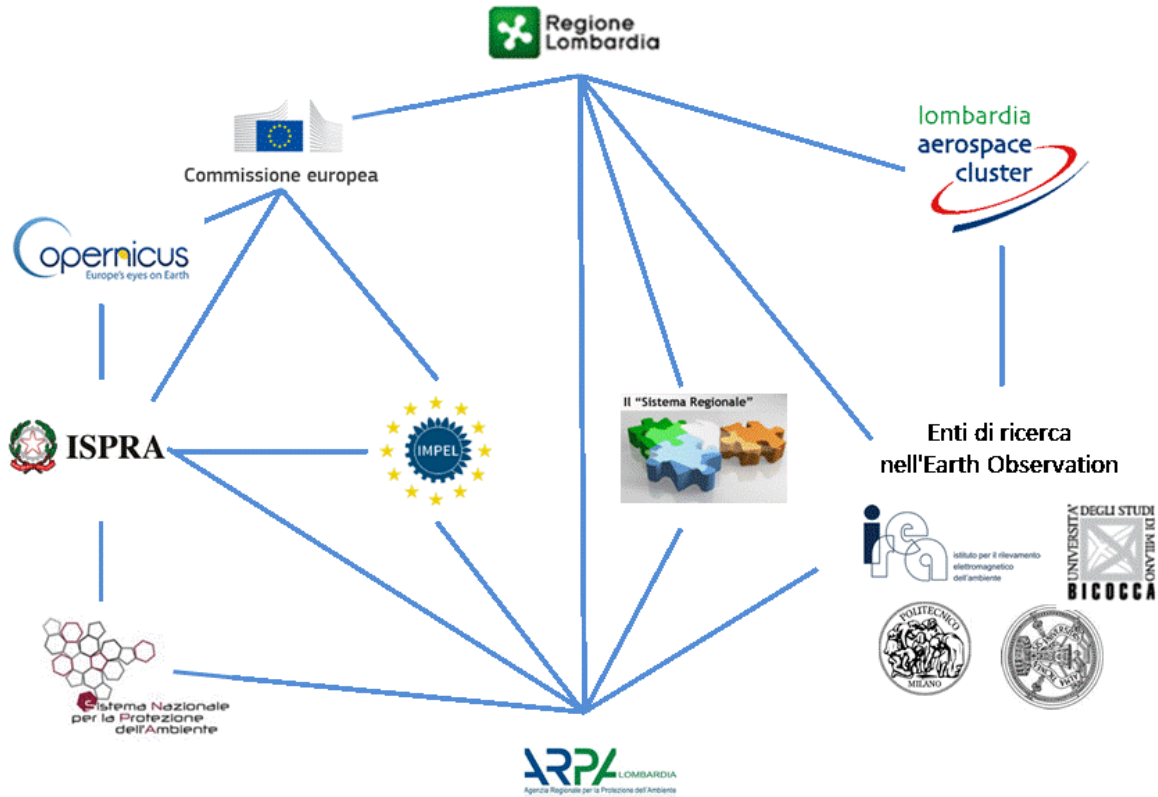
Regione Lombardia

Commissione europea

lombardia aerospace cluster

opernicus
Europe's eyes on Earth

ISPRA

IMPEL

Il "Sistema Regionale"

Enti di ricerca nell'Earth Observation

irea istituto per il rilevamento elettromagnetico dell'ambiente

UNIVERSITÀ DEGLI STUDI DI MILANO BICOCCA

POLITECNICO MILANO

Sistema Nazionale per la Protezione dell'Ambiente

ARPA LOMBARDIA
Agenzia Regionale per la Protezione dell'Ambiente